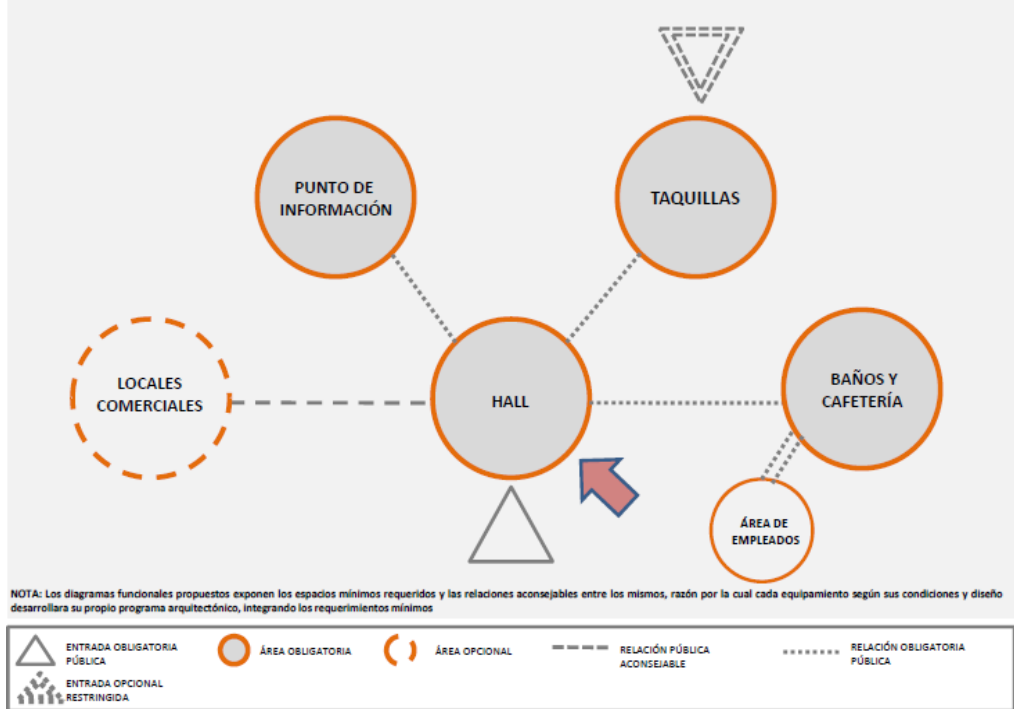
PUNTO DE INFORMACIÓN

TAQUILLAS

LOCALES COMERCIALES

HALL

BAÑOS Y CAFETERÍA

ÁREA DE EMPLEADOS

NOTA: Los diagramas funcionales propuestos exponen los espacios mínimos requeridos y las relaciones aconsejables entre los mismos, razón por la cual cada equipamiento según sus condiciones y diseño desarrollara su propio programa arquitectónico, integrando los requerimientos mínimos

ENTRADA OBLIGATORIA PÚBLICA

ÁREA OBLIGATORIA

ÁREA OPCIONAL

RELACIÓN PÚBLICA ACONSEJABLE

RELACIÓN OBLIGATORIA PÚBLICA

ENTRADA OPCIONAL RESTRINGIDA